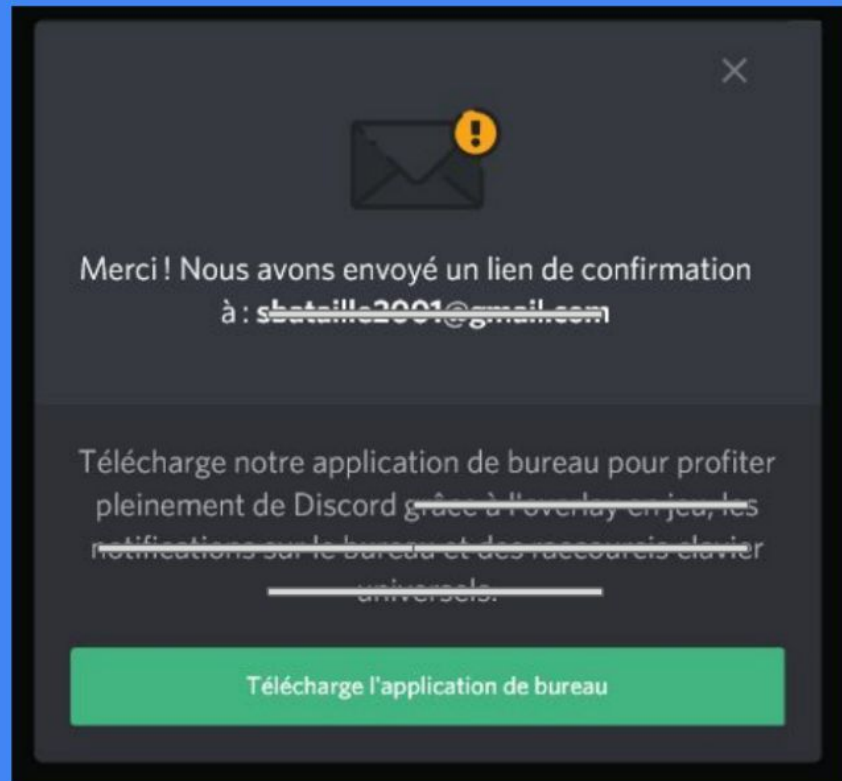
×

!

Merci ! Nous avons envoyé un lien de confirmation à : sbataille2001@gmail.com

Télécharge notre application de bureau pour profiter pleinement de Discord grâce à l'overlay en jeu, les notifications sur le bureau et des raccourcis clavier universels.

Télécharge l'application de bureau